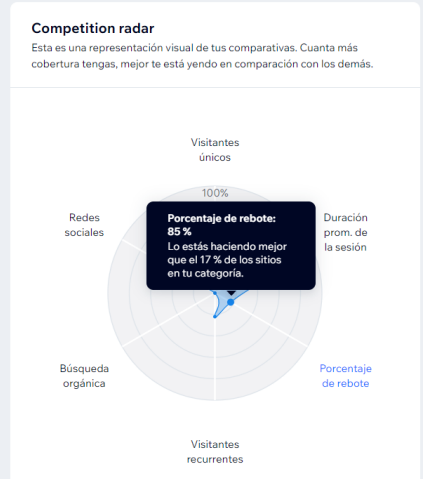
Competition radar

Esta es una representación visual de tus comparativas. Cuanta más cobertura tengas, mejor te está yendo en comparación con los demás.

Visitantes únicos

100%

Redes sociales

Porcentaje de rebote: 85 %
Lo estás haciendo mejor que el 17 % de los sitios en tu categoría.

Duración prom. de la sesión

Búsqueda orgánica

Porcentaje de rebote

Visitantes recurrentes